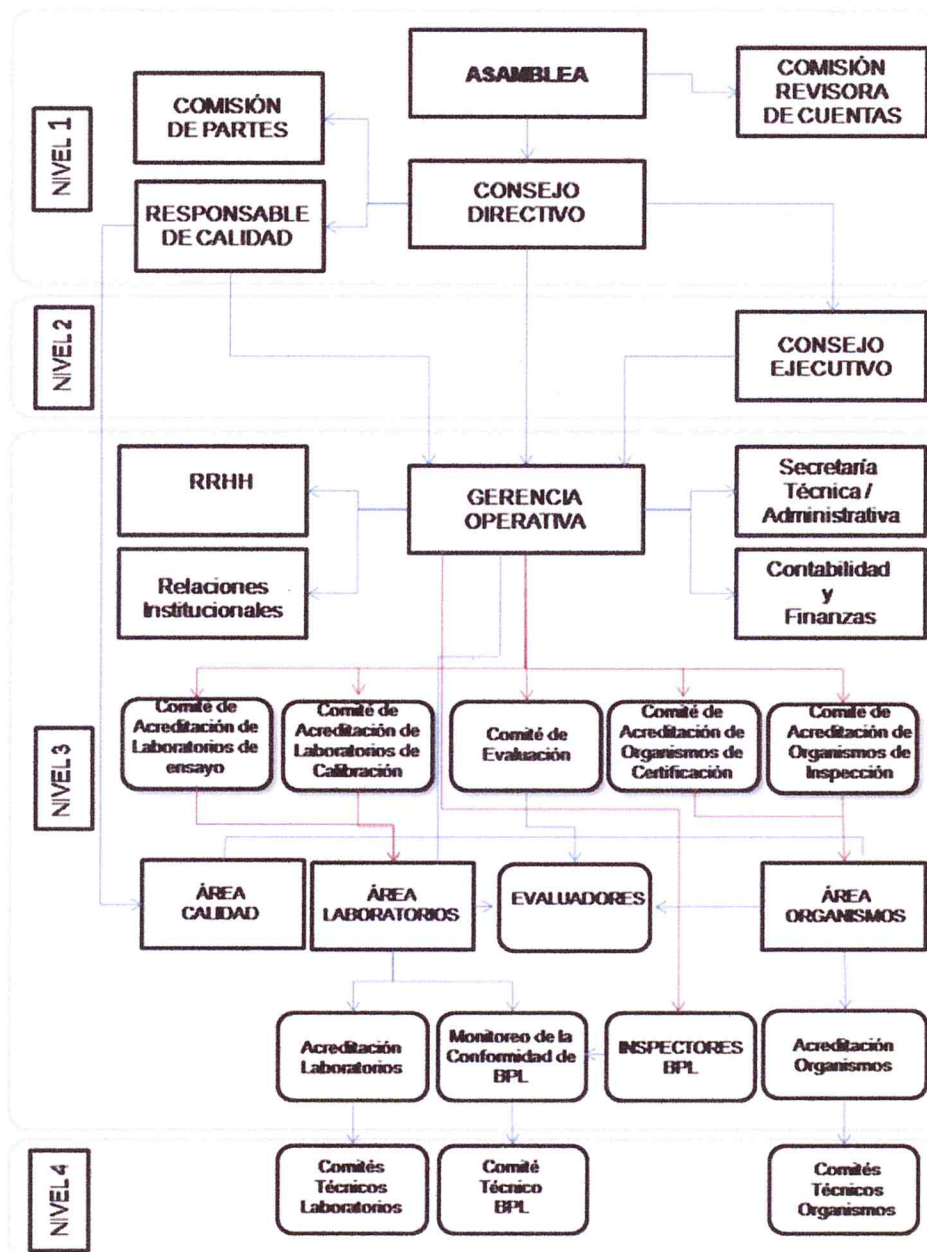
NIVEL 1

ASAMBLEA

COMISIÓN REVISORA DE CUENTAS

COMISIÓN DE PARTES

CONSEJO DIRECTIVO

RESPONSABLE DE CALIDAD

NIVEL 2

CONSEJO EJECUTIVO

NIVEL 3

RRHH

GERENCIA OPERATIVA

Secretaría Técnica / Administrativa

Relaciones Institucionales

Contabilidad y Finanzas

Comité de Acreditación de Laboratorios de ensayo

Comité de Acreditación de Laboratorios de Calibración

Comité de Evaluación

Comité de Acreditación de Organismos de Certificación

Comité de Acreditación de Organismos de Inspección

ÁREA CALIDAD

ÁREA LABORATORIOS

EVALUADORES

ÁREA ORGANISMOS

Acreditación Laboratorios

Monitoreo de la Conformidad de BPL

INSPECTORES BPL

Acreditación Organismos

NIVEL 4

Comités Técnicos Laboratorios

Comité Técnico BPL

Comités Técnicos Organismos